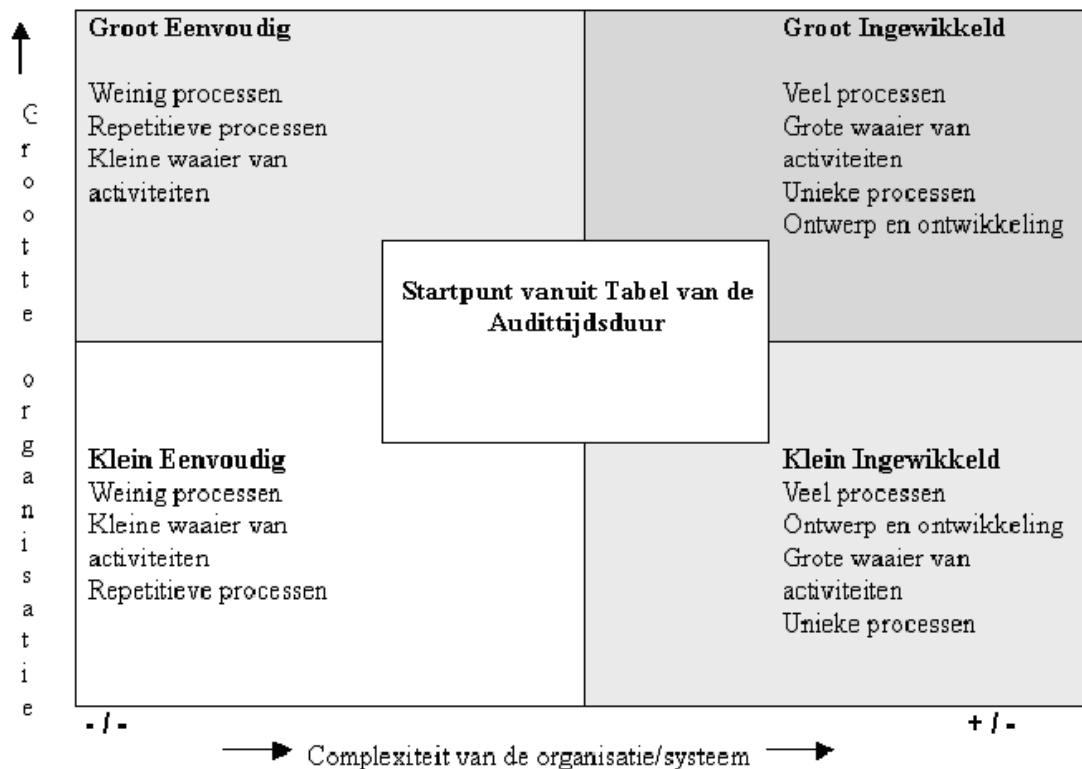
Groote organisatie

Groot Eenvoudig

Weinig processen
Repetitieve processen
Kleine waaier van activiteiten

Groot Ingewikkeld

Veel processen
Grote waaier van activiteiten
Unieke processen
Ontwerp en ontwikkeling

Startpunt vanuit Tabel van de Audittijdsduur

Klein Eenvoudig
Weinig processen
Kleine waaier van activiteiten
Repetitieve processen

Klein Ingewikkeld
Veel processen
Ontwerp en ontwikkeling
Grote waaier van activiteiten
Unieke processen

- / -

+ / -

Complexiteit van de organisatie/systeem